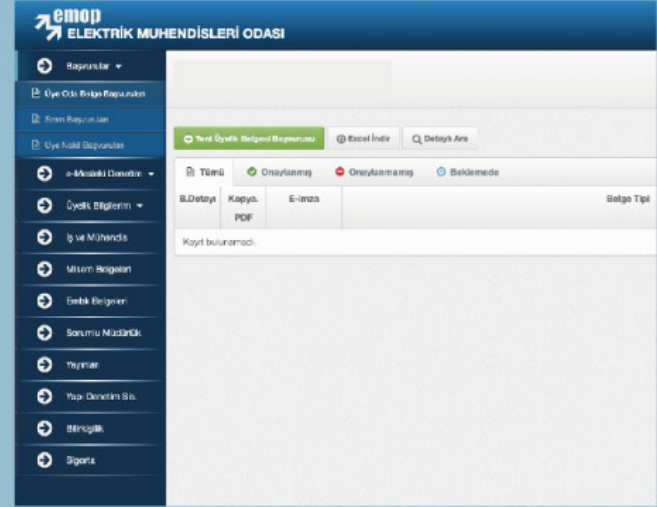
emop
ELEKTRİK MUHENDİSLERİ ODASI

Başvurular

Üye Oda Belge Başvurusu

Sınav Başvuruları

Üye Nakil Başvuruları

e-Mesleki Denetim

Üyelik Bilgilerim

İş ve Mühendis

Mesem Belgeleri

Emlak Belgeleri

Sorumlu Müdürlük

Yayınlar

Yapı Denetim Sis.

Bilirkişilik

Sigorta

Yeni Üyelik Belgesi Başvurusu

Excel İndir

Detaylı Ara

Tümü

Onaylanmış

Onaylanmamış

Beklemede

| B.Detayı | Kopya. PDF | E-imza | Belge Tipi |
|---|---|---|---|
| Kayıt bulunamadı. | | | |